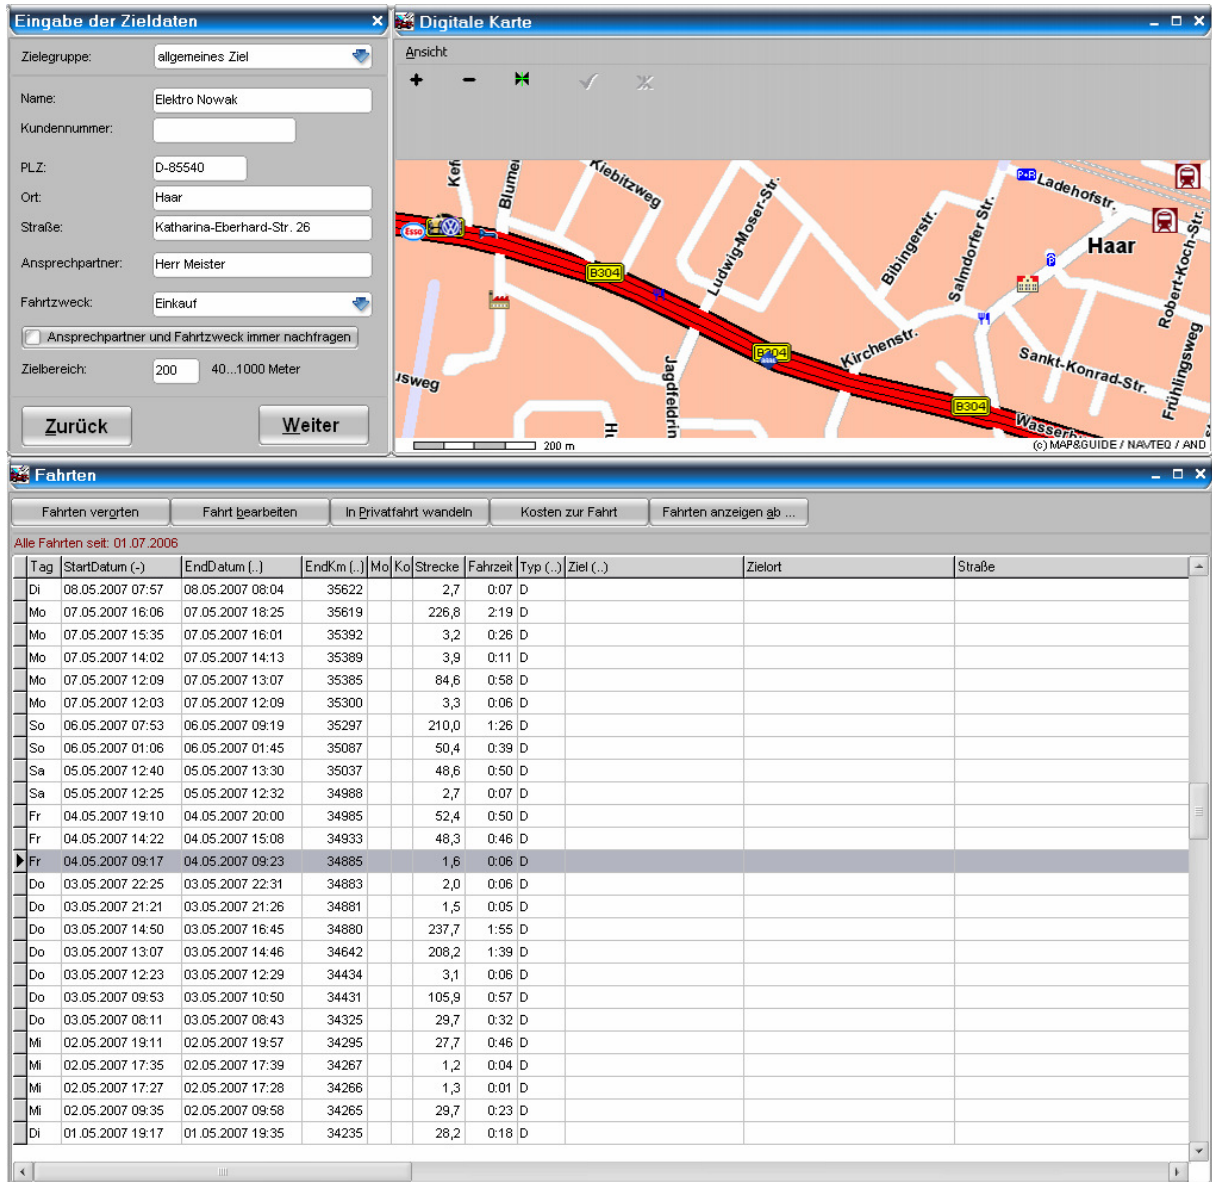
Eingabe der Zieldaten

Zielegruppe: allgemeines Ziel

Name: Elektro Nowak

Kundennummer:

PLZ: D-85540

Ort: Haar

Straße: Katharina-Eberhard-Str. 26

Ansprechpartner: Herr Meister

Fahrtzweck: Einkauf

Ansprechpartner und Fahrtzweck immer nachfragen

Zielbereich: 200 40...1000 Meter

Zurück

Weiter

Digitale Karte

Ansicht

Kef Blume Kiebitzweg Ludwig-Moser-Str. Bibingerstr. Salmdorfer Str. Ladehofstr. Haar Robert-Koch-Str. B304 B304 B304 Kirchenstr. Sankt-Konrad-Str. Frühlingsweg Jagdfeldrin Wasserl sweg Esso P+R

200 m

(c) MAP&GUIDE / NAVTEQ / AND

Fahrten

Fahrten vergrten | Fahrt bearbeiten | In Privatfahrt wandeln | Kosten zur Fahrt | Fahrten anzeigen ab ...

Alle Fahrten seit: 01.07.2006

| Tag | StartDatum (-) | EndDatum (..) | EndKm (..) | Mo | Ko | Strecke | Fahrzeit | Typ (..) | Ziel (..) | Zielort | Straße |
|---|---|---|---|---|---|---|---|---|---|---|---|
| Di | 08.05.2007 07:57 | 08.05.2007 08:04 | 35622 | | | 2,7 | 0:07 | D | | | |
| Mo | 07.05.2007 16:06 | 07.05.2007 18:25 | 35619 | | | 226,8 | 2:19 | D | | | |
| Mo | 07.05.2007 15:35 | 07.05.2007 16:01 | 35392 | | | 3,2 | 0:26 | D | | | |
| Mo | 07.05.2007 14:02 | 07.05.2007 14:13 | 35389 | | | 3,9 | 0:11 | D | | | |
| Mo | 07.05.2007 12:09 | 07.05.2007 13:07 | 35385 | | | 84,6 | 0:58 | D | | | |
| Mo | 07.05.2007 12:03 | 07.05.2007 12:09 | 35300 | | | 3,3 | 0:06 | D | | | |
| So | 06.05.2007 07:53 | 06.05.2007 09:19 | 35297 | | | 210,0 | 1:26 | D | | | |
| So | 06.05.2007 01:06 | 06.05.2007 01:45 | 35087 | | | 50,4 | 0:39 | D | | | |
| Sa | 05.05.2007 12:40 | 05.05.2007 13:30 | 35037 | | | 48,6 | 0:50 | D | | | |
| Sa | 05.05.2007 12:25 | 05.05.2007 12:32 | 34988 | | | 2,7 | 0:07 | D | | | |
| Fr | 04.05.2007 19:10 | 04.05.2007 20:00 | 34985 | | | 52,4 | 0:50 | D | | | |
| Fr | 04.05.2007 14:22 | 04.05.2007 15:08 | 34933 | | | 48,3 | 0:46 | D | | | |
| Fr | 04.05.2007 09:17 | 04.05.2007 09:23 | 34885 | | | 1,6 | 0:06 | D | | | |
| Do | 03.05.2007 22:25 | 03.05.2007 22:31 | 34883 | | | 2,0 | 0:06 | D | | | |
| Do | 03.05.2007 21:21 | 03.05.2007 21:26 | 34881 | | | 1,5 | 0:05 | D | | | |
| Do | 03.05.2007 14:50 | 03.05.2007 16:45 | 34880 | | | 237,7 | 1:55 | D | | | |
| Do | 03.05.2007 13:07 | 03.05.2007 14:46 | 34642 | | | 208,2 | 1:39 | D | | | |
| Do | 03.05.2007 12:23 | 03.05.2007 12:29 | 34434 | | | 3,1 | 0:06 | D | | | |
| Do | 03.05.2007 09:53 | 03.05.2007 10:50 | 34431 | | | 105,9 | 0:57 | D | | | |
| Do | 03.05.2007 08:11 | 03.05.2007 08:43 | 34325 | | | 29,7 | 0:32 | D | | | |
| Mi | 02.05.2007 19:11 | 02.05.2007 19:57 | 34295 | | | 27,7 | 0:46 | D | | | |
| Mi | 02.05.2007 17:35 | 02.05.2007 17:39 | 34267 | | | 1,2 | 0:04 | D | | | |
| Mi | 02.05.2007 17:27 | 02.05.2007 17:28 | 34266 | | | 1,3 | 0:01 | D | | | |
| Mi | 02.05.2007 09:35 | 02.05.2007 09:58 | 34265 | | | 29,7 | 0:23 | D | | | |
| Di | 01.05.2007 19:17 | 01.05.2007 19:35 | 34235 | | | 28,2 | 0:18 | D | | | |